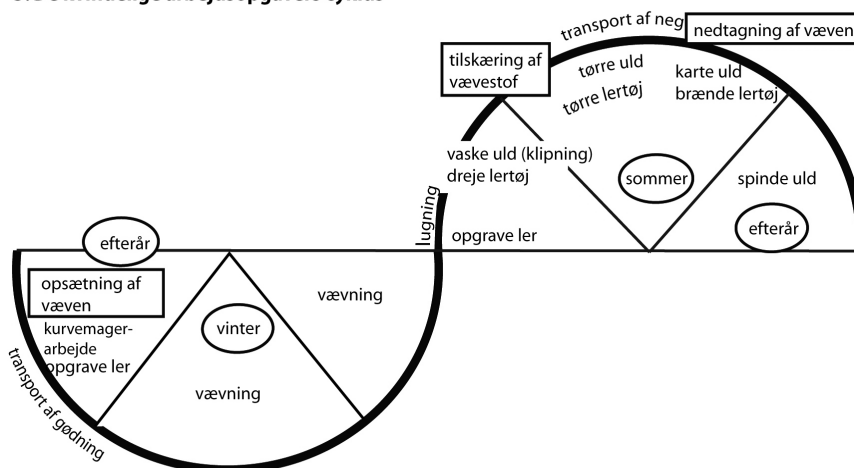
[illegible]

transport af neg

nedtagning af væven

tilskæring af vævestof

tørre uld

tørre lertøj

karte uld

brænde lertøj

vaske uld (klipning)

dreje lertøj

sommer

spinde uld

lugning

opgrave ler

efterår

efterår

opsætning af væven

kurvemagerarbejde

opgrave ler

vinter

vævning

vævning

transport af gødning